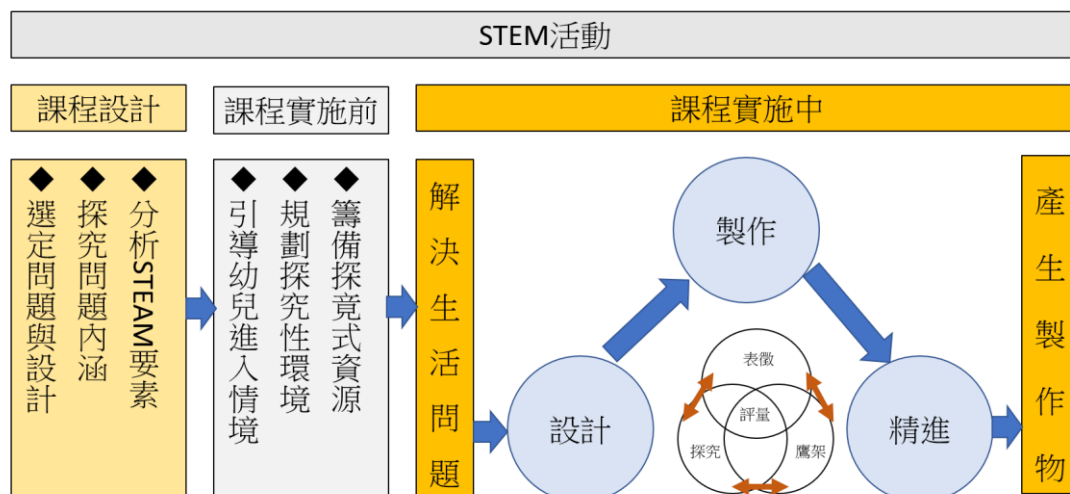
STEM活動

課程設計

課程實施前

課程實施中

◆選定問題與設計
◆探究問題內涵
◆分析STEAM要素

◆引導幼兒進入情境
◆規劃探究性環境
◆籌備探究式資源

解決生活問題

製作

設計

精進

表徵

評量

探究

鷹架

產生製作物